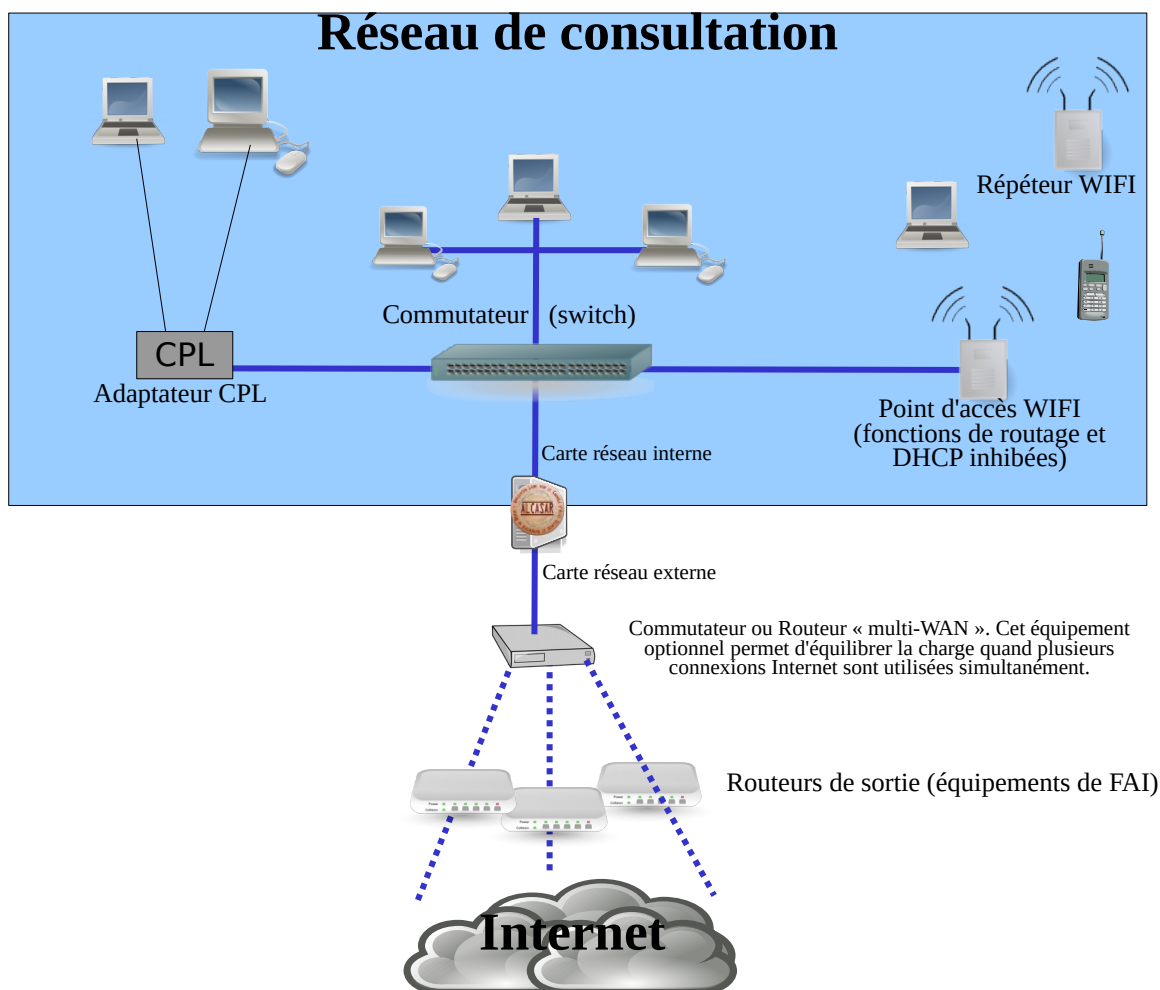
Réseau de consultation

Répéteur WIFI

CPL
Adaptateur CPL

Commutateur (switch)

Point d'accès WIFI (fonctions de routage et DHCP inhibées)

Carte réseau interne

ALCASAR

Carte réseau externe

Commutateur ou Routeur « multi-WAN ». Cet équipement optionnel permet d'équilibrer la charge quand plusieurs connexions Internet sont utilisées simultanément.

Routeurs de sortie (équipements de FAI)

Internet